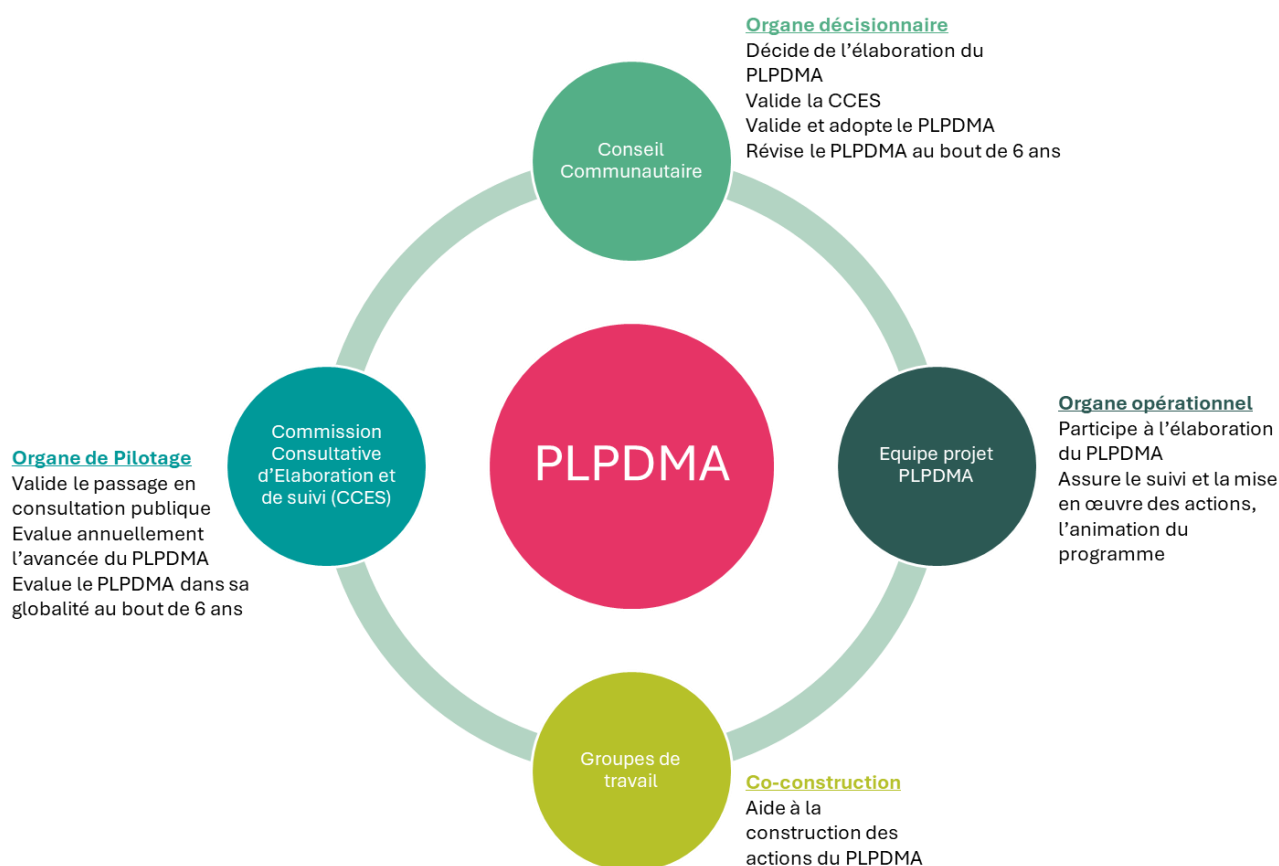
Organe décisionnaire
Décide de l’élaboration du PLPDMA
Valide la CCES
Valide et adopte le PLPDMA
Révise le PLPDMA au bout de 6 ans

Conseil Communautaire

Commission Consultative d’Elaboration et de suivi (CCES)

PLPDMA

Equipe projet PLPDMA

Organe opérationnel
Participe à l’élaboration du PLPDMA
Assure le suivi et la mise en œuvre des actions, l’animation du programme

Organe de Pilotage
Valide le passage en consultation publique
Evalue annuellement l’avancée du PLPDMA
Evalue le PLPDMA dans sa globalité au bout de 6 ans

Groupes de travail

Co-construction
Aide à la construction des actions du PLPDMA